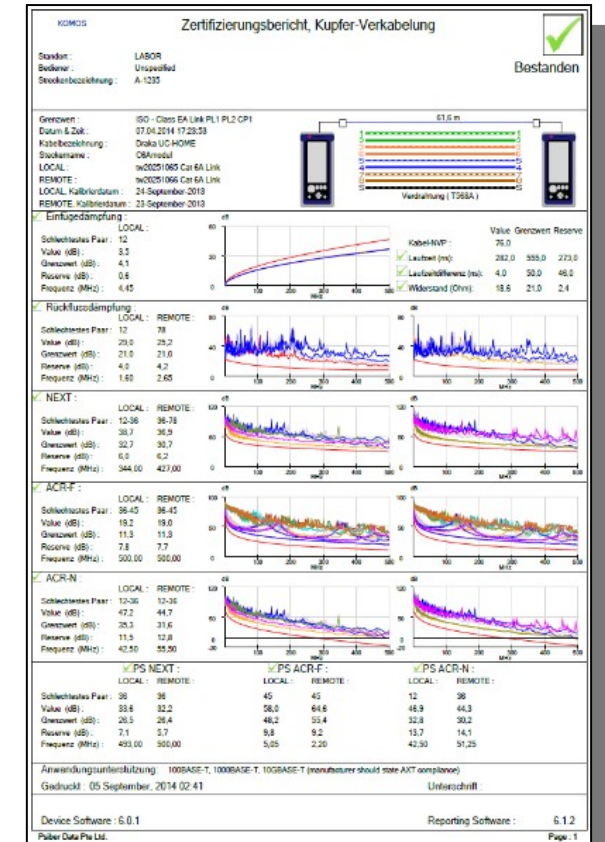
KOMOS

Zertifizierungsbericht, Kupfer-Verkabelung

Standart : LABOR
Bediener : Unspecified
Streckenbezeichnung : A-1235

Bestanden

Grenzwert : ISO - Class EA Link PL1 PL2 CP1
Datum & Zeit : 07.04.2014 17:28:58
Kabelbezeichnung : Draka UC-HOME
Steckername : C6Amodul
LOCAL : tw20251065 Cat 6A Link
REMOTE : tw20251066 Cat 6A Link
LOCAL, Kalibrierdatum : 24-September-2013
REMOTE, Kalibrierdatum : 23-September-2013

61,6 m

Verdrahtung ( T568A )

Einfügedämpfung :
LOCAL :
Schlechtestes Paar : 12
Value (dB) : 3,3
Grenzwert (dB) : 4,1
Reserve (dB) : 0,8
Frequenz (MHz) : 4,45

| | Value | Grenzwert | Reserve |
|---|---|---|---|
| Kabel-NVP : | 76,0 | | |
| Laufzeit (ns) : | 282,0 | 555,0 | 273,0 |
| Laufzeitdifferenz (ns) : | 4,0 | 50,0 | 46,0 |
| Widerstand (Ohm) : | 18,6 | 21,0 | 2,4 |

Rückflussdämpfung :
LOCAL : REMOTE :
Schlechtestes Paar : 12 78
Value (dB) : 25,0 25,2
Grenzwert (dB) : 21,0 21,0
Reserve (dB) : 4,0 4,2
Frequenz (MHz) : 1,60 2,65

NEXT :
LOCAL : REMOTE :
Schlechtestes Paar : 12-36 36-78
Value (dB) : 38,7 36,9
Grenzwert (dB) : 32,7 30,7
Reserve (dB) : 6,0 6,2
Frequenz (MHz) : 344,00 427,00

ACR-F :
LOCAL : REMOTE :
Schlechtestes Paar : 36-45 36-45
Value (dB) : 19,2 19,0
Grenzwert (dB) : 11,3 11,3
Reserve (dB) : 7,8 7,7
Frequenz (MHz) : 500,00 500,00

ACR-N :
LOCAL : REMOTE :
Schlechtestes Paar : 12-36 12-36
Value (dB) : 47,2 44,7
Grenzwert (dB) : 35,3 31,6
Reserve (dB) : 11,5 12,8
Frequenz (MHz) : 42,50 55,50

| | PS NEXT : LOCAL : | REMOTE : | PS ACR-F : LOCAL : | REMOTE : | PS ACR-N : LOCAL : | REMOTE : |
|---|---|---|---|---|---|---|
| Schlechtestes Paar : | 36 | 36 | 45 | 45 | 12 | 36 |
| Value (dB) : | 33,6 | 32,2 | 58,0 | 64,6 | 46,9 | 44,3 |
| Grenzwert (dB) : | 26,5 | 26,4 | 48,2 | 55,4 | 32,8 | 30,2 |
| Reserve (dB) : | 7,1 | 5,7 | 9,8 | 9,2 | 13,7 | 14,1 |
| Frequenz (MHz) : | 493,00 | 500,00 | 5,05 | 2,20 | 42,50 | 51,25 |

Anwendungsunterstützung : 100BASE-T, 1000BASE-T, 10GBASE-T (manufacturer should state AXT compliance)

Gedruckt : 05 September, 2014 02:41

Unterschrift :

Device Software : 6.0.1

Reporting Software : 6.1.2

Psiber Data Pte Ltd.

Page : 1